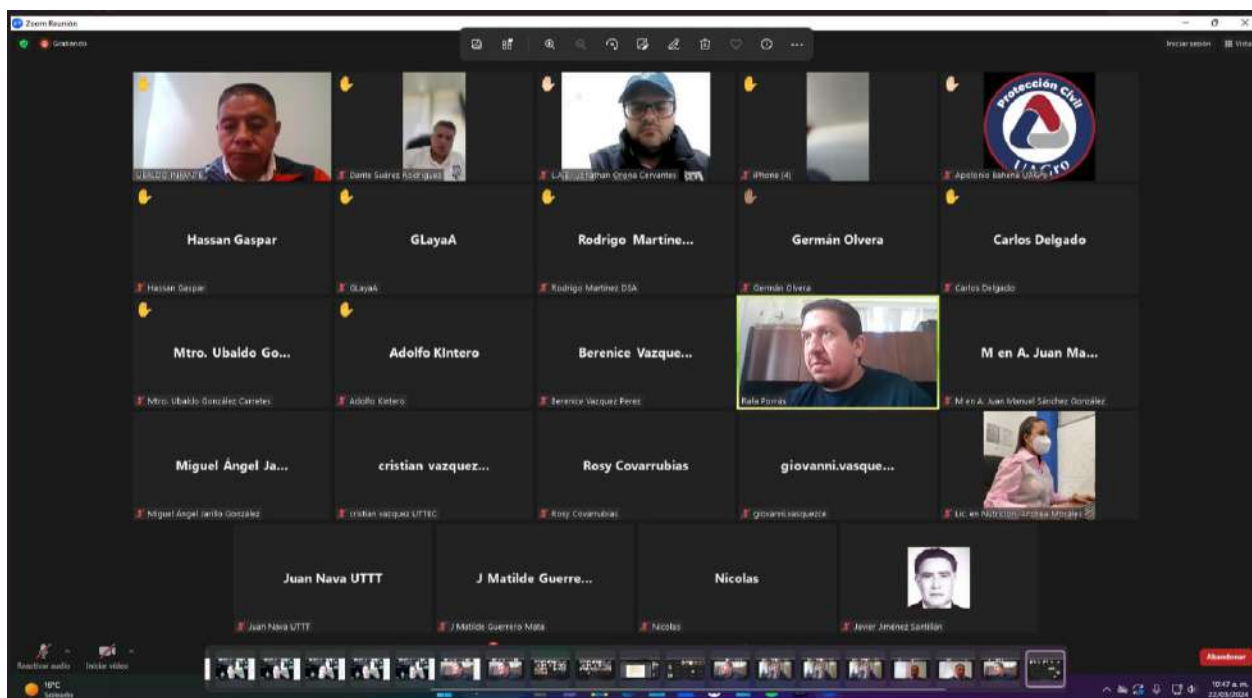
Zoom Reunión

Grabando

Iniciar sesión Vista

UBALDO INFANTE

Dante Suárez Rodríguez

LAE Jonathan Ocaña Cervantes

iPhone (4)

Protección Civil UAGro

Apolonio Bahena UAGro

Hassan Gaspar

Hassan Gaspar

GLayaA

GLayaA

Rodrigo Martine...

Rodrigo Martinez DSA

Germán Olvera

Germán Olvera

Carlos Delgado

Carlos Delgado

Mtro. Ubaldo Go...

Mtro. Ubaldo González Carreles

Adolfo Kintero

Adolfo Kintero

Berenice Vazque...

Berenice Vazquez Perez

Rafa Porras

M en A. Juan Ma...

M en A. Juan Manuel Sánchez González

Miguel Ángel Ja...

Miguel Ángel Jarillo González

cristian vazquez...

cristian vazquez UTTEC

Rosy Covarrubias

Rosy Covarrubias

giovanni.vasque...

giovanni.vasqueze

Lic. en Nutrición. Andrea Morales

Juan Nava UTTT

Juan Nava UTTT

J Matilde Guerre...

J Matilde Guerrero Mata

Nicolas

Nicolas

Javier Jiménez Santillán

Reactivar audio

Iniciar video

Abandonar

16°C Soleado

10:47 a.m. 22/03/2024